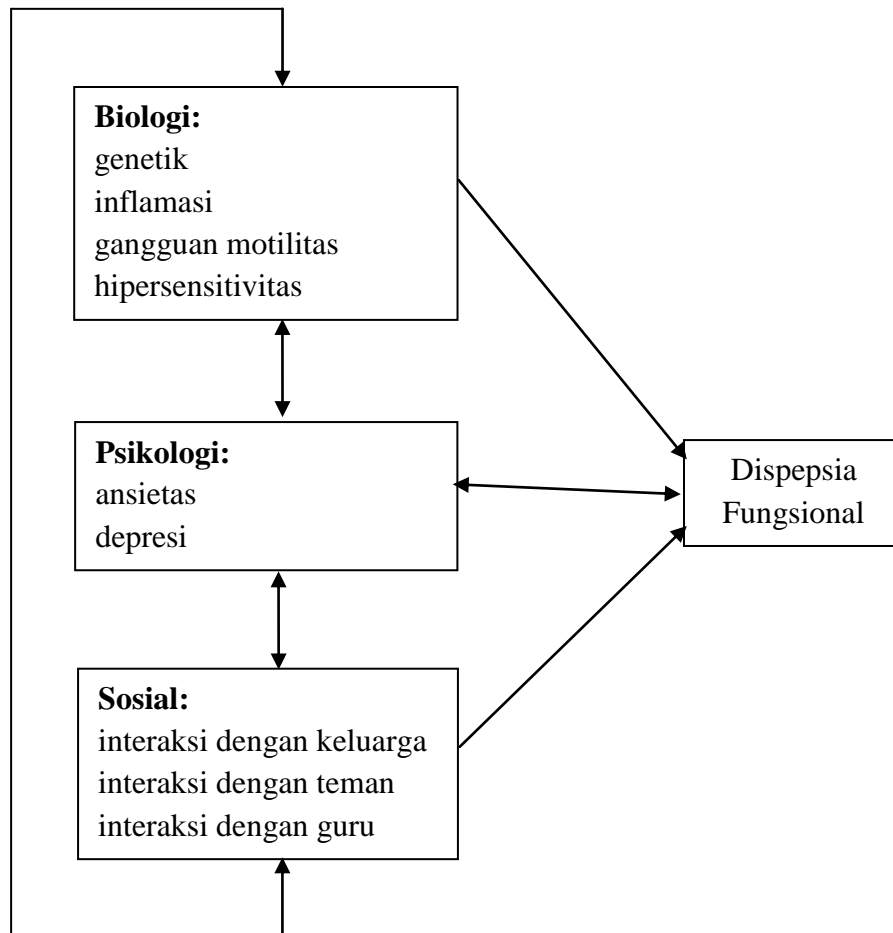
**Biologi:**
genetik
inflamasi
gangguan motilitas
hipersensitivitas

**Psikologi:**
ansietas
depresi

**Sosial:**
interaksi dengan keluarga
interaksi dengan teman
interaksi dengan guru

Dispepsia Fungsional